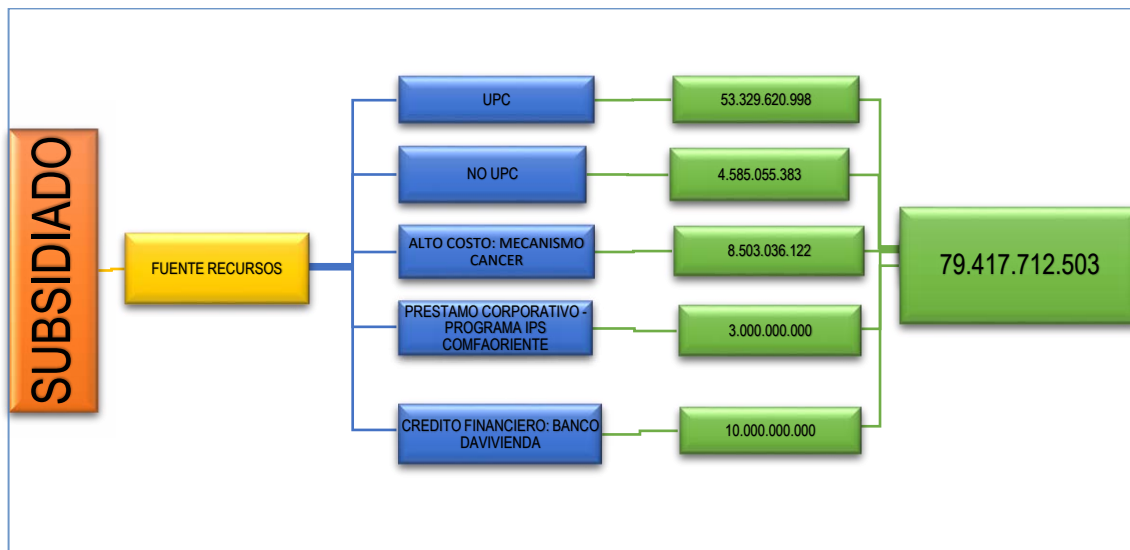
SUBSIDIADO

FUENTE RECURSOS

UPC

53.329.620.998

NO UPC

4.585.055.383

ALTO COSTO: MECANISMO CANCER

8.503.036.122

PRESTAMO CORPORATIVO - PROGRAMA IPS COMFAORIENTE

3.000.000.000

CREDITO FINANCIERO: BANCO DAVIVIENDA

10.000.000.000

79.417.712.503